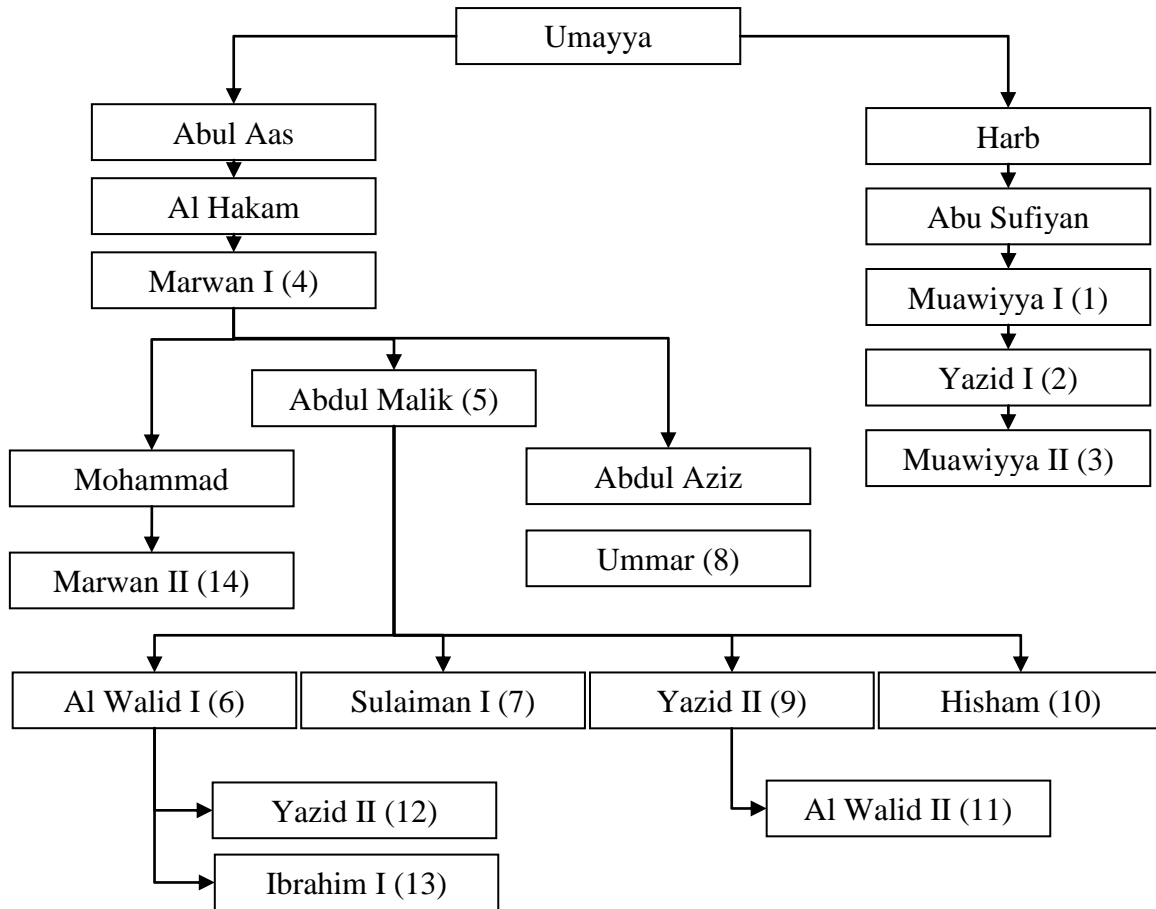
Umayya

Abul Aas

Al Hakam

Marwan I (4)

Harb

Abu Sufiyan

Muawiyya I (1)

Yazid I (2)

Muawiyya II (3)

Abdul Malik (5)

Mohammad

Marwan II (14)

Abdul Aziz

Ummar (8)

Al Walid I (6)

Sulaiman I (7)

Yazid II (9)

Hisham (10)

Yazid II (12)

Ibrahim I (13)

Al Walid II (11)